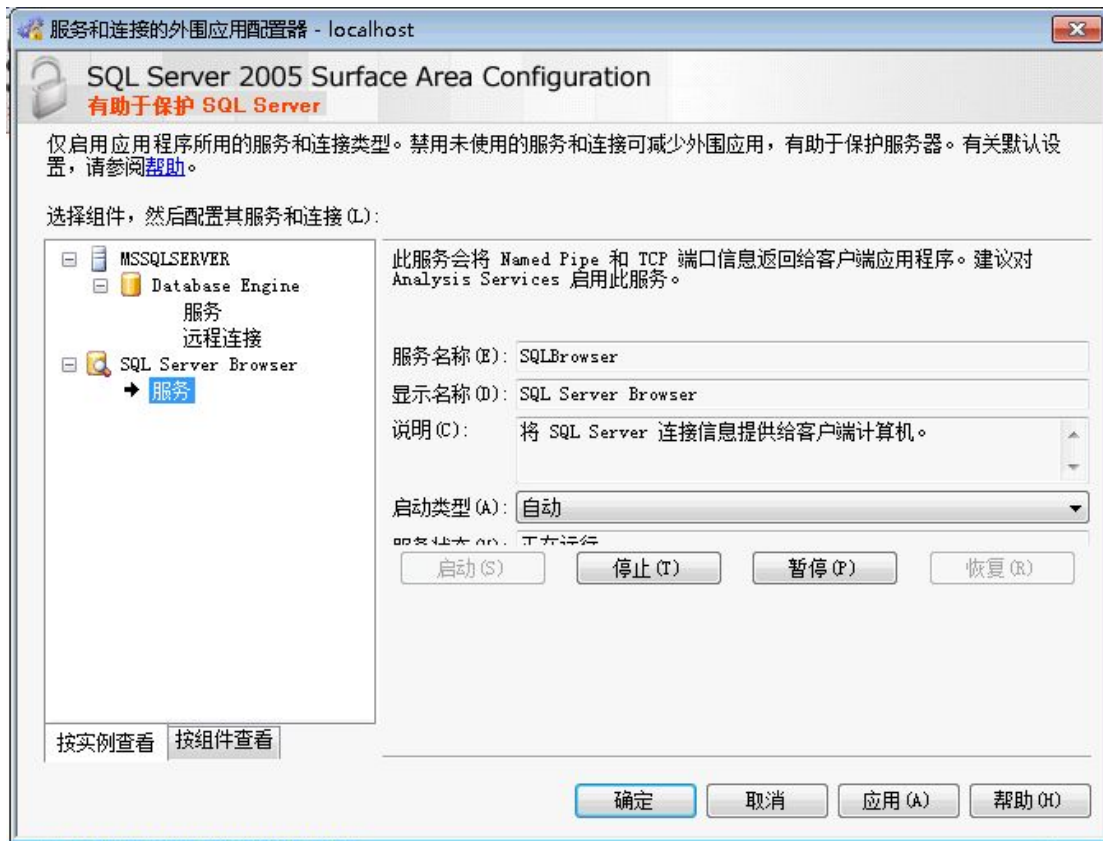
服务和连接的外围应用配置器 - localhost

SQL Server 2005 Surface Area Configuration
有助于保护 SQL Server

仅启用应用程序所用的服务和连接类型。禁用未使用的服务和连接可减少外围应用，有助于保护服务器。有关默认设置，请参阅帮助。

选择组件，然后配置其服务和连接(L):

MSSQLSERVER
Database Engine
服务
远程连接
SQL Server Browser
服务

此服务会将 Named Pipe 和 TCP 端口信息返回给客户端应用程序。建议对 Analysis Services 启用此服务。

服务名称(E): SQLBrowser
显示名称(D): SQL Server Browser
说明(C): 将 SQL Server 连接信息提供给客户端计算机。
启动类型(A): 自动
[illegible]

启动(S)
停止(T)
暂停(P)
恢复(R)

按实例查看
按组件查看

确定
取消
应用(A)
帮助(H)